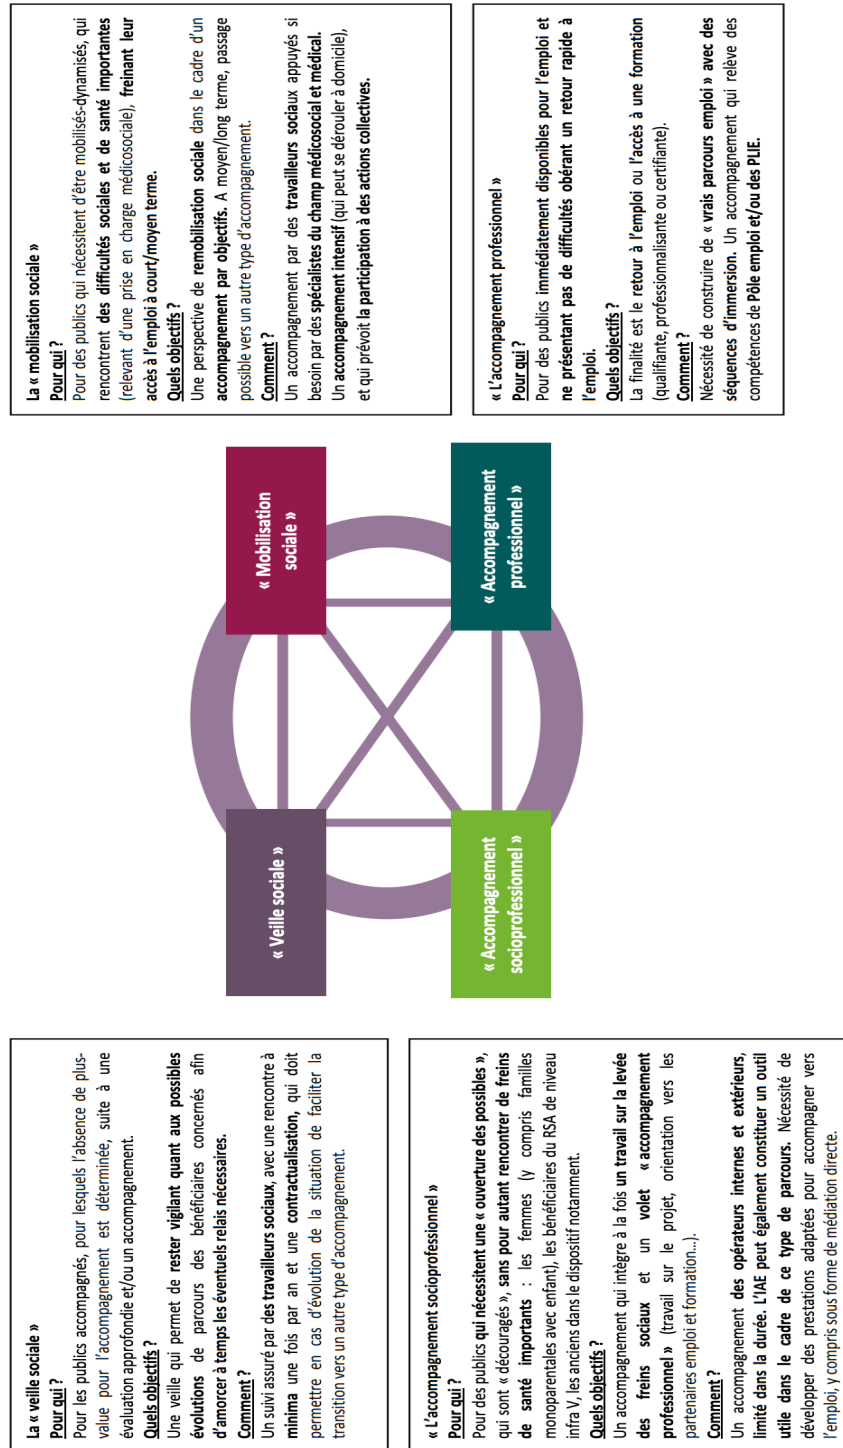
La « mobilisation sociale »
Pour qui ?
Pour des publics qui nécessitent d'être mobilisés-dynamisés, qui rencontrent des difficultés sociales et de santé importantes (relevant d'une prise en charge médicosociale), freinant leur accès à l'emploi à court/moyen terme.
Quels objectifs ?
Une perspective de remobilisation sociale dans le cadre d'un accompagnement par objectifs. A moyen/long terme, passage possible vers un autre type d'accompagnement.
Comment ?
Un accompagnement par des travailleurs sociaux appuyés si besoin par des spécialistes du champ médicosocial et médical. Un accompagnement intensif (qui peut se dérouler à domicile), et qui prévoit la participation à des actions collectives.

« L'accompagnement professionnel »
Pour qui ?
Pour des publics immédiatement disponibles pour l'emploi et ne présentant pas de difficultés obérant un retour rapide à l'emploi.
Quels objectifs ?
La finalité est le retour à l'emploi ou l'accès à une formation (qualifiante, professionnalisante ou certifiante).
Comment ?
Nécessité de construire de « vrais parcours emploi » avec des séquences d'immersion. Un accompagnement qui relève des compétences de Pôle emploi et/ou des PLIE.

« Mobilisation sociale »

« Accompagnement professionnel »

« Veille sociale »

« Accompagnement socioprofessionnel »

La « veille sociale »
Pour qui ?
Pour les publics accompagnés, pour lesquels l'absence de plus-value pour l'accompagnement est déterminée, suite à une évaluation approfondie et/ou un accompagnement.
Quels objectifs ?
Une veille qui permet de rester vigilant quant aux possibles évolutions de parcours des bénéficiaires concernés afin d'amorcer à temps les éventuels relais nécessaires.
Comment ?
Un suivi assuré par des travailleurs sociaux, avec une rencontre à minima une fois par an et une contractualisation, qui doit permettre en cas d'évolution de la situation de faciliter la transition vers un autre type d'accompagnement.

« L'accompagnement socioprofessionnel »
Pour qui ?
Pour des publics qui nécessitent une « ouverture des possibles », qui sont « découragés », sans pour autant rencontrer de freins de santé importants : les femmes (y compris familles monoparentales avec enfant), les bénéficiaires du RSA de niveau infra V, les anciens dans le dispositif notamment.
Quels objectifs ?
Un accompagnement qui intègre à la fois un travail sur la levée des freins sociaux et un volet « accompagnement professionnel » (travail sur le projet, orientation vers les partenaires emploi et formation…).
Comment ?
Un accompagnement des opérateurs internes et extérieurs, limité dans la durée. L'IAE peut également constituer un outil utile dans le cadre de ce type de parcours. Nécessité de développer des prestations adaptées pour accompagner vers l'emploi, y compris sous forme de médiation directe.